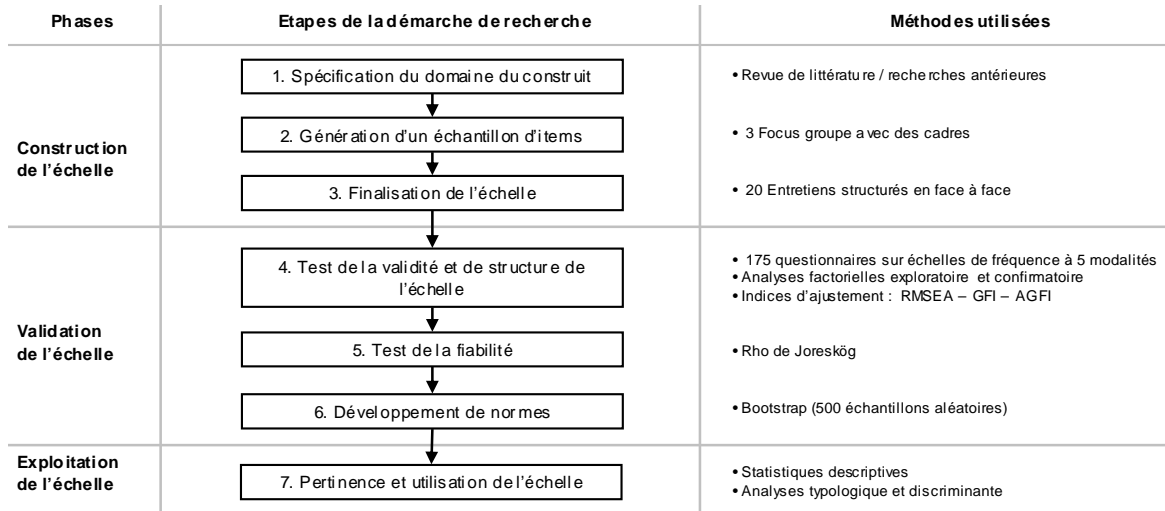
| Phases | Etapes de la démarche de recherche | Méthodes utilisées |
|---|---|---|
| Construction de l'échelle | 1. Spécification du domaine du construit | • Revue de littérature / recherches antérieures |
| | 2. Génération d'un échantillon d'items | • 3 Focus groupe avec des cadres |
| | 3. Finalisation de l'échelle | • 20 Entretiens structurés en face à face |
| Validation de l'échelle | 4. Test de la validité et de structure de l'échelle | • 175 questionnaires sur échelles de fréquence à 5 modalités<br>• Analyses factorielles exploratoire et confirmatoire<br>• Indices d'ajustement : RMSEA – GFI – AGFI |
| | 5. Test de la fiabilité | • Rho de Joreskög |
| | 6. Développement de normes | • Bootstrap (500 échantillons aléatoires) |
| Exploitation de l'échelle | 7. Pertinence et utilisation de l'échelle | • Statistiques descriptives<br>• Analyses typologique et discriminante |